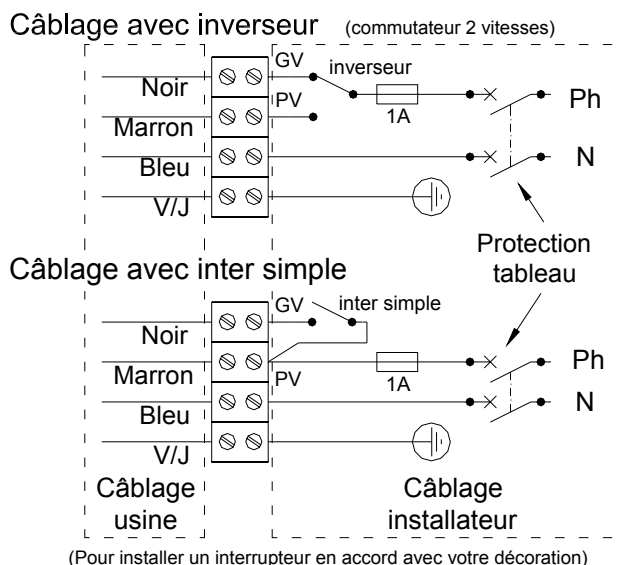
Câblage avec inverseur (commutateur 2 vitesses)

Noir
Marron
Bleu
V/J

GV
PV
inverseur
1A
Ph
N

Protection tableau

Câblage avec inter simple

Noir
Marron
Bleu
V/J

GV
inter simple
PV
1A
Ph
N

Câblage usine

Câblage installateur

(Pour installer un interrupteur en accord avec votre décoration)